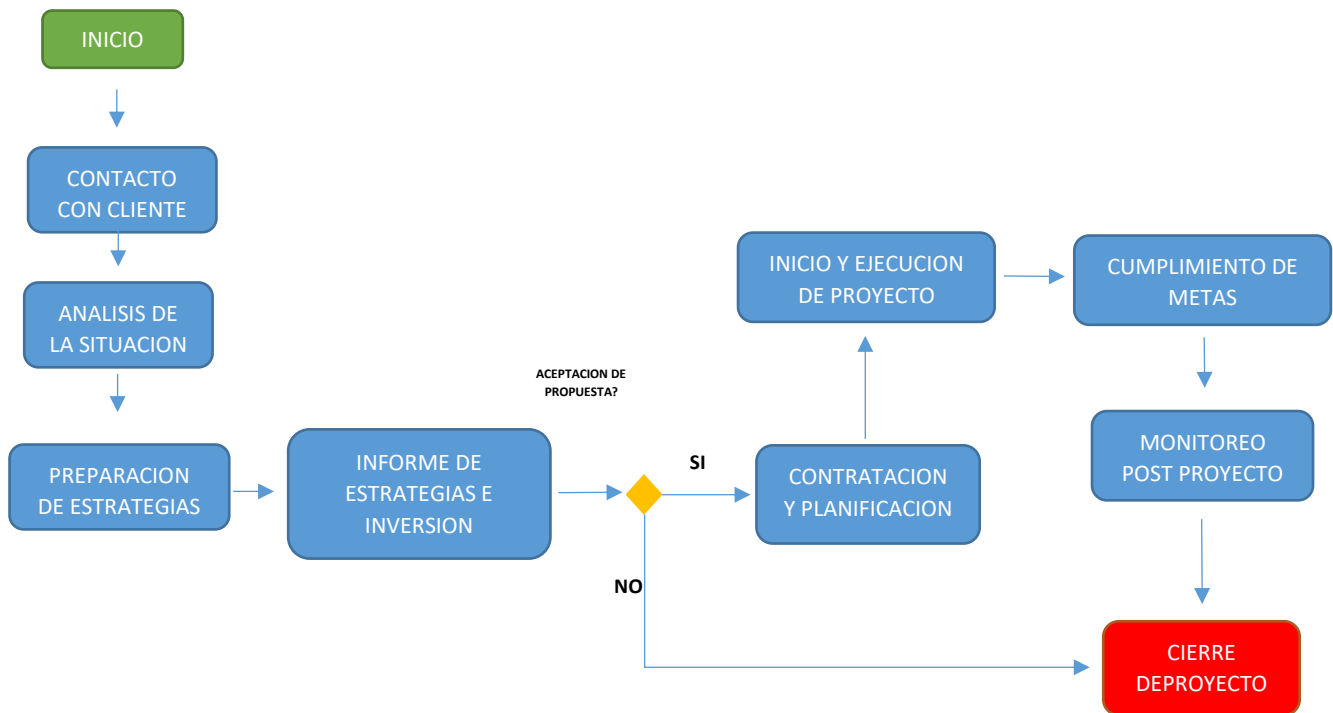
INICIO

CONTACTO CON CLIENTE

ANALISIS DE LA SITUACION

PREPARACION DE ESTRATEGIAS

INFORME DE ESTRATEGIAS E INVERSION

ACEPTACION DE PROPUESTA?

SI

NO

CONTRATACION Y PLANIFICACION

INICIO Y EJECUCION DE PROYECTO

CUMPLIMIENTO DE METAS

MONITOREO POST PROYECTO

CIERRE DEPROYECTO